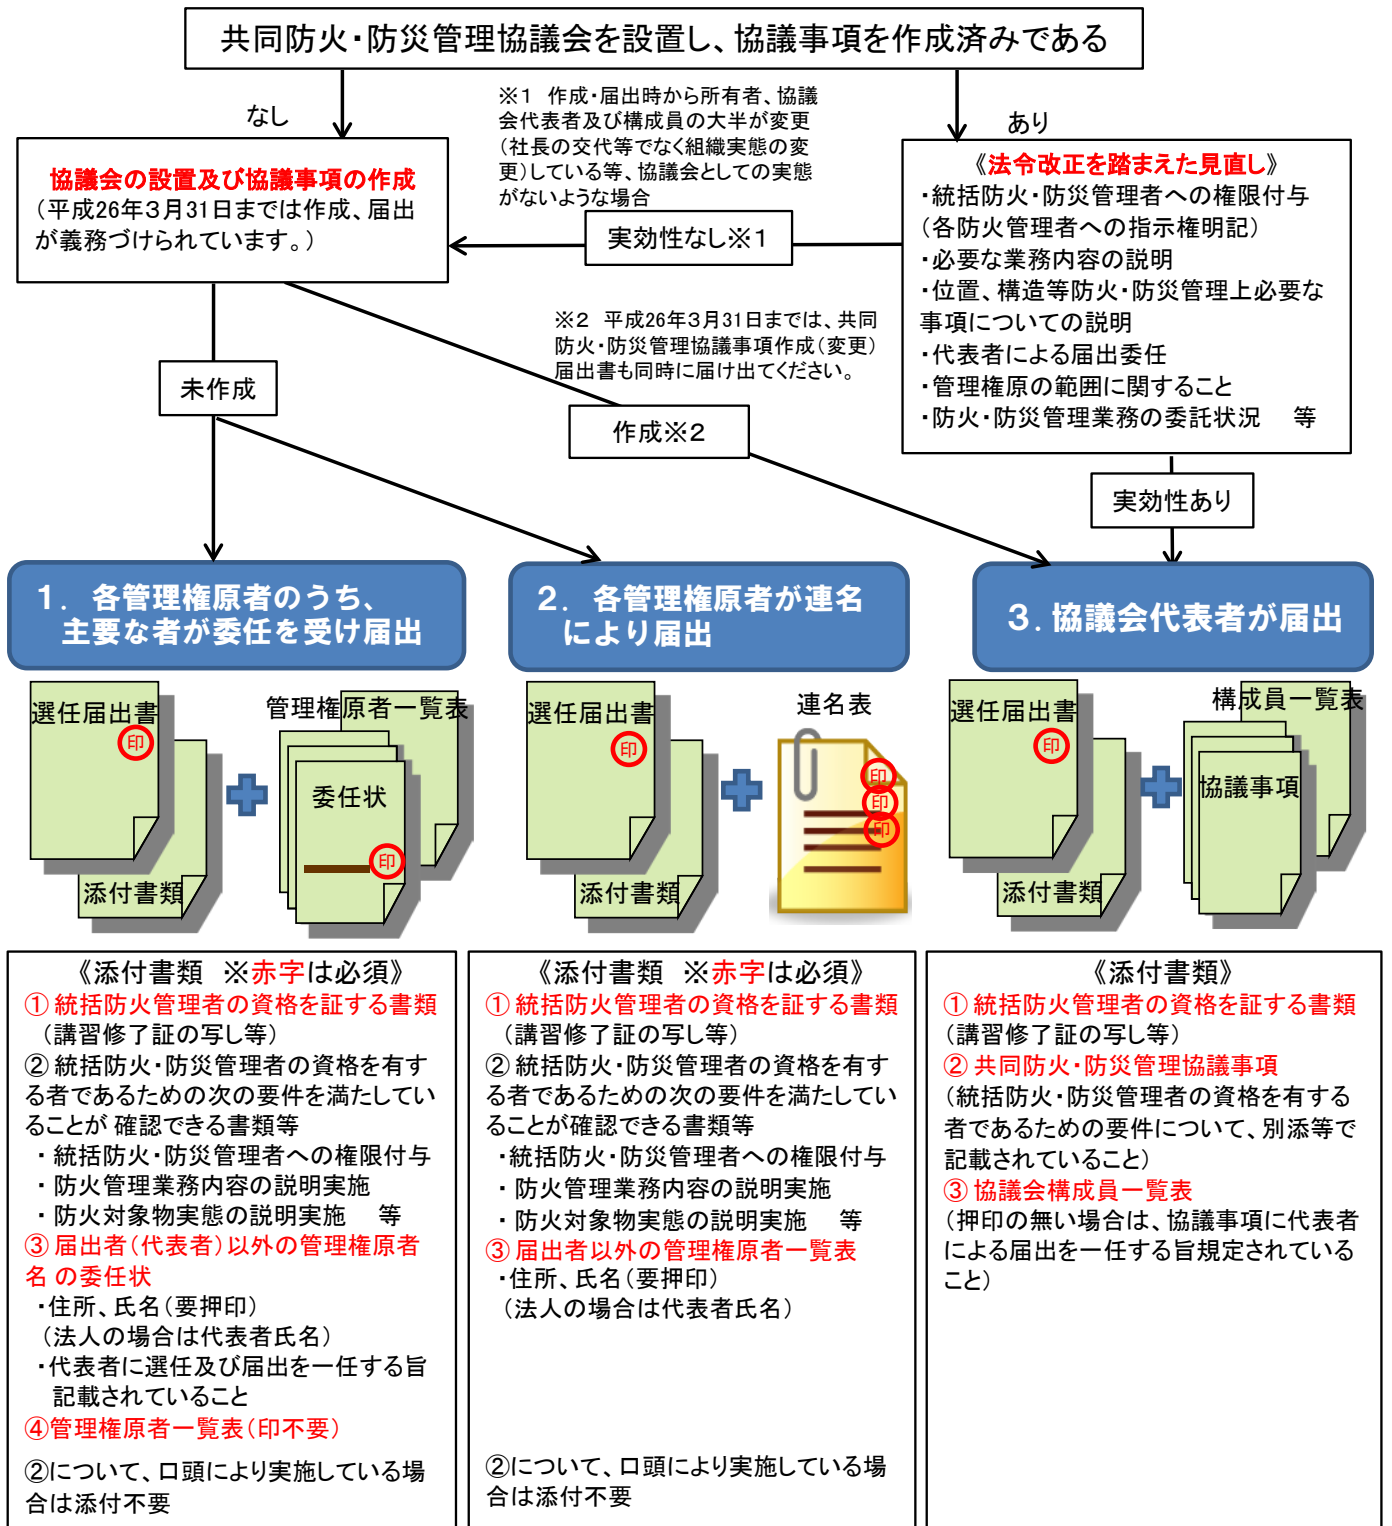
共同防火・防災管理協議会を設置し、協議事項を作成済みである

なし

※1　作成・届出時から所有者、協議会代表者及び構成員の大半が変更（社長の交代等でなく組織実態の変更）している等、協議会としての実態がないような場合

あり

協議会の設置及び協議事項の作成
（平成26年3月31日までは作成、届出が義務づけられています。）

実効性なし※1

《法令改正を踏まえた見直し》
・統括防火・防災管理者への権限付与（各防火管理者への指示権明記）
・必要な業務内容の説明
・位置、構造等防火・防災管理上必要な事項についての説明
・代表者による届出委任
・管理権原の範囲に関すること
・防火・防災管理業務の委託状況　等

※2　平成26年3月31日までは、共同防火・防災管理協議事項作成（変更）届出書も同時に届け出てください。

未作成

作成※2

実効性あり

1．各管理権原者のうち、主要な者が委任を受け届出

2．各管理権原者が連名により届出

3．協議会代表者が届出

選任届出書
印
添付書類
管理権原者一覧表
委任状
印

選任届出書
印
添付書類
連名表
印
印
印

選任届出書
印
添付書類
構成員一覧表
協議事項

《添付書類　※赤字は必須》
① 統括防火管理者の資格を証する書類
（講習修了証の写し等）
② 統括防火・防災管理者の資格を有する者であるための次の要件を満たしていることが 確認できる書類等
・統括防火・防災管理者への権限付与
・防火管理業務内容の説明実施
・防火対象物実態の説明実施　等
③ 届出者（代表者）以外の管理権原者名 の委任状
・住所、氏名（要押印）
（法人の場合は代表者氏名）
・代表者に選任及び届出を一任する旨記載されていること
④管理権原者一覧表（印不要）

②について、口頭により実施している場合は添付不要

《添付書類　※赤字は必須》
① 統括防火管理者の資格を証する書類
（講習修了証の写し等）
② 統括防火・防災管理者の資格を有する者であるための次の要件を満たしていることが確認できる書類等
・統括防火・防災管理者への権限付与
・防火管理業務内容の説明実施
・防火対象物実態の説明実施　等
③ 届出者以外の管理権原者一覧表
・住所、氏名（要押印）
（法人の場合は代表者氏名）

②について、口頭により実施している場合は添付不要

《添付書類》
① 統括防火管理者の資格を証する書類
（講習修了証の写し等）
② 共同防火・防災管理協議事項
（統括防火・防災管理者の資格を有する者であるための要件について、別添等で記載されていること）
③ 協議会構成員一覧表
（押印の無い場合は、協議事項に代表者による届出を一任する旨規定されていること）